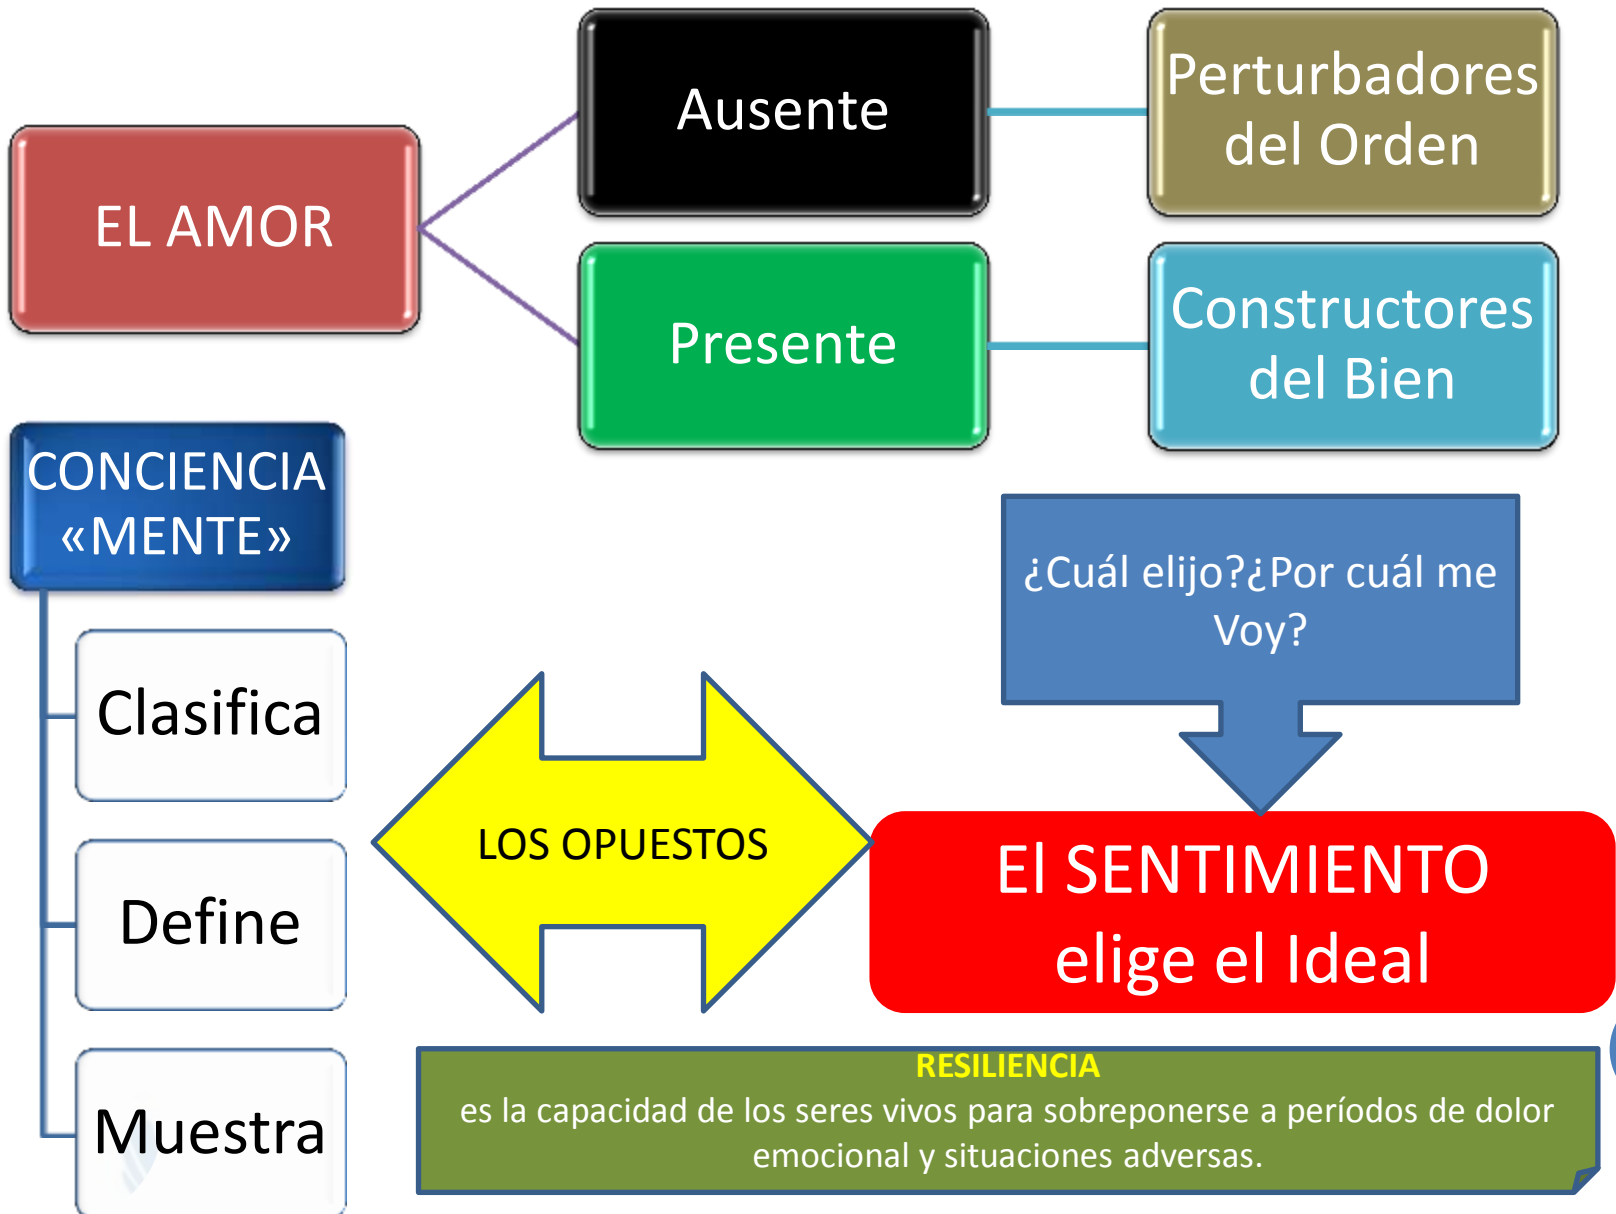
EL AMOR

Ausente

Perturbadores del Orden

Presente

Constructores del Bien

CONCIENCIA «MENTE»

Clasifica

Define

Muestra

¿Cuál elijo?¿Por cuál me Voy?

LOS OPUESTOS

El SENTIMIENTO elige el Ideal

RESILIENCIA
es la capacidad de los seres vivos para sobreponerse a períodos de dolor emocional y situaciones adversas.